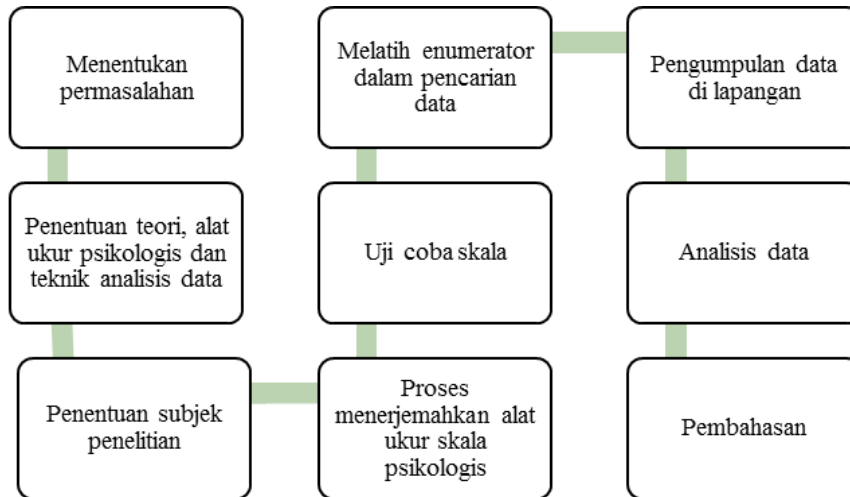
Menentukan permasalahan

Penentuan teori, alat ukur psikologis dan teknik analisis data

Penentuan subjek penelitian

Proses menerjemahkan alat ukur skala psikologis

Uji coba skala

Melatih enumerator dalam pencarian data

Pengumpulan data di lapangan

Analisis data

Pembahasan